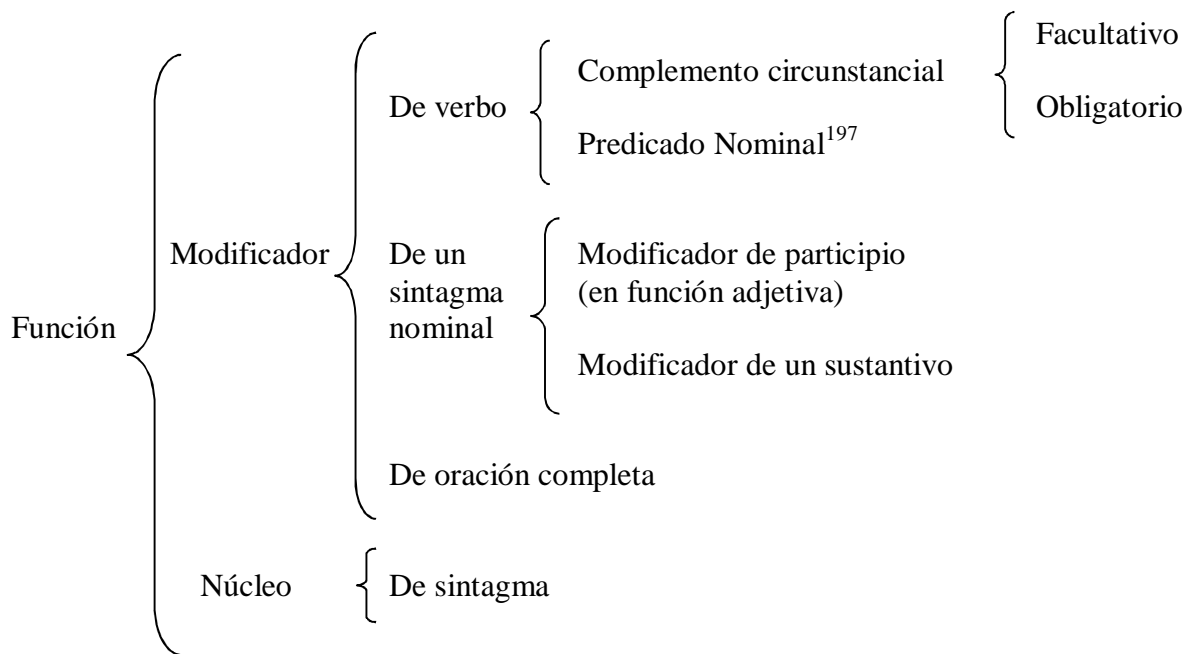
Función

Modificador

De verbo

Complemento circunstancial

Facultativo

Obligatorio

Predicado Nominal$^{197}$

De un sintagma nominal

Modificador de participio (en función adjetiva)

Modificador de un sustantivo

De oración completa

Núcleo

De sintagma